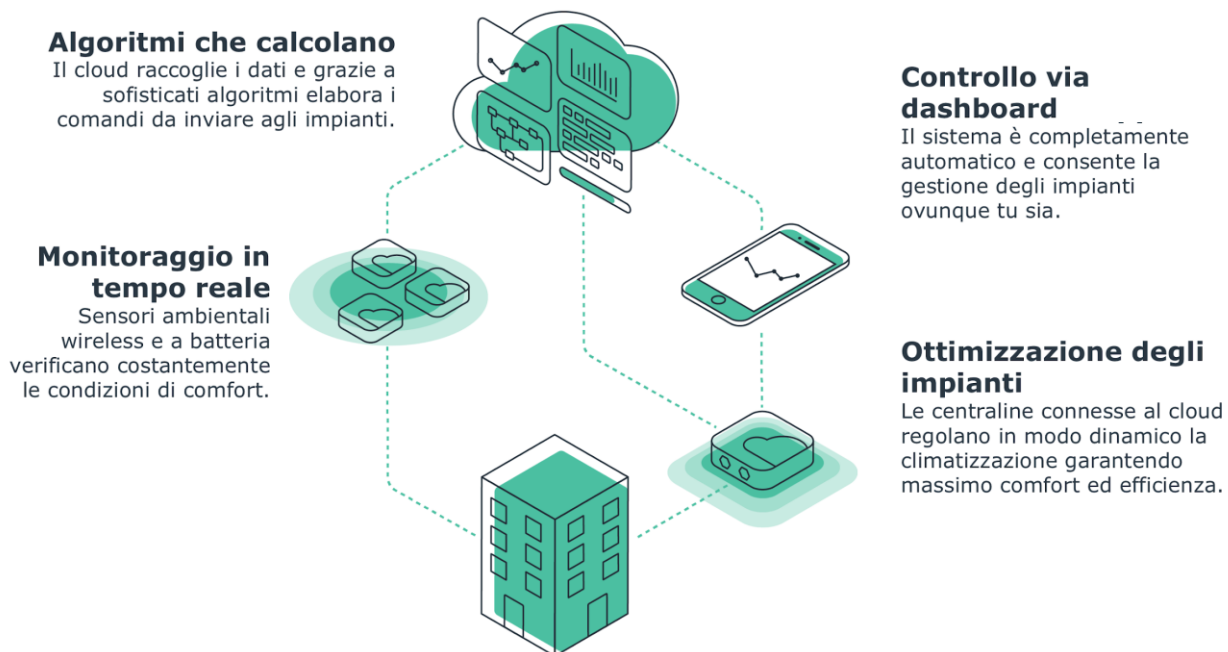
Algoritmi che calcolano
Il cloud raccoglie i dati e grazie a sofisticati algoritmi elabora i comandi da inviare agli impianti.

Controllo via dashboard
Il sistema è completamente automatico e consente la gestione degli impianti ovunque tu sia.

Monitoraggio in tempo reale
Sensori ambientali wireless e a batteria verificano costantemente le condizioni di comfort.

Ottimizzazione degli impianti
Le centraline connesse al cloud regolano in modo dinamico la climatizzazione garantendo massimo comfort ed efficienza.